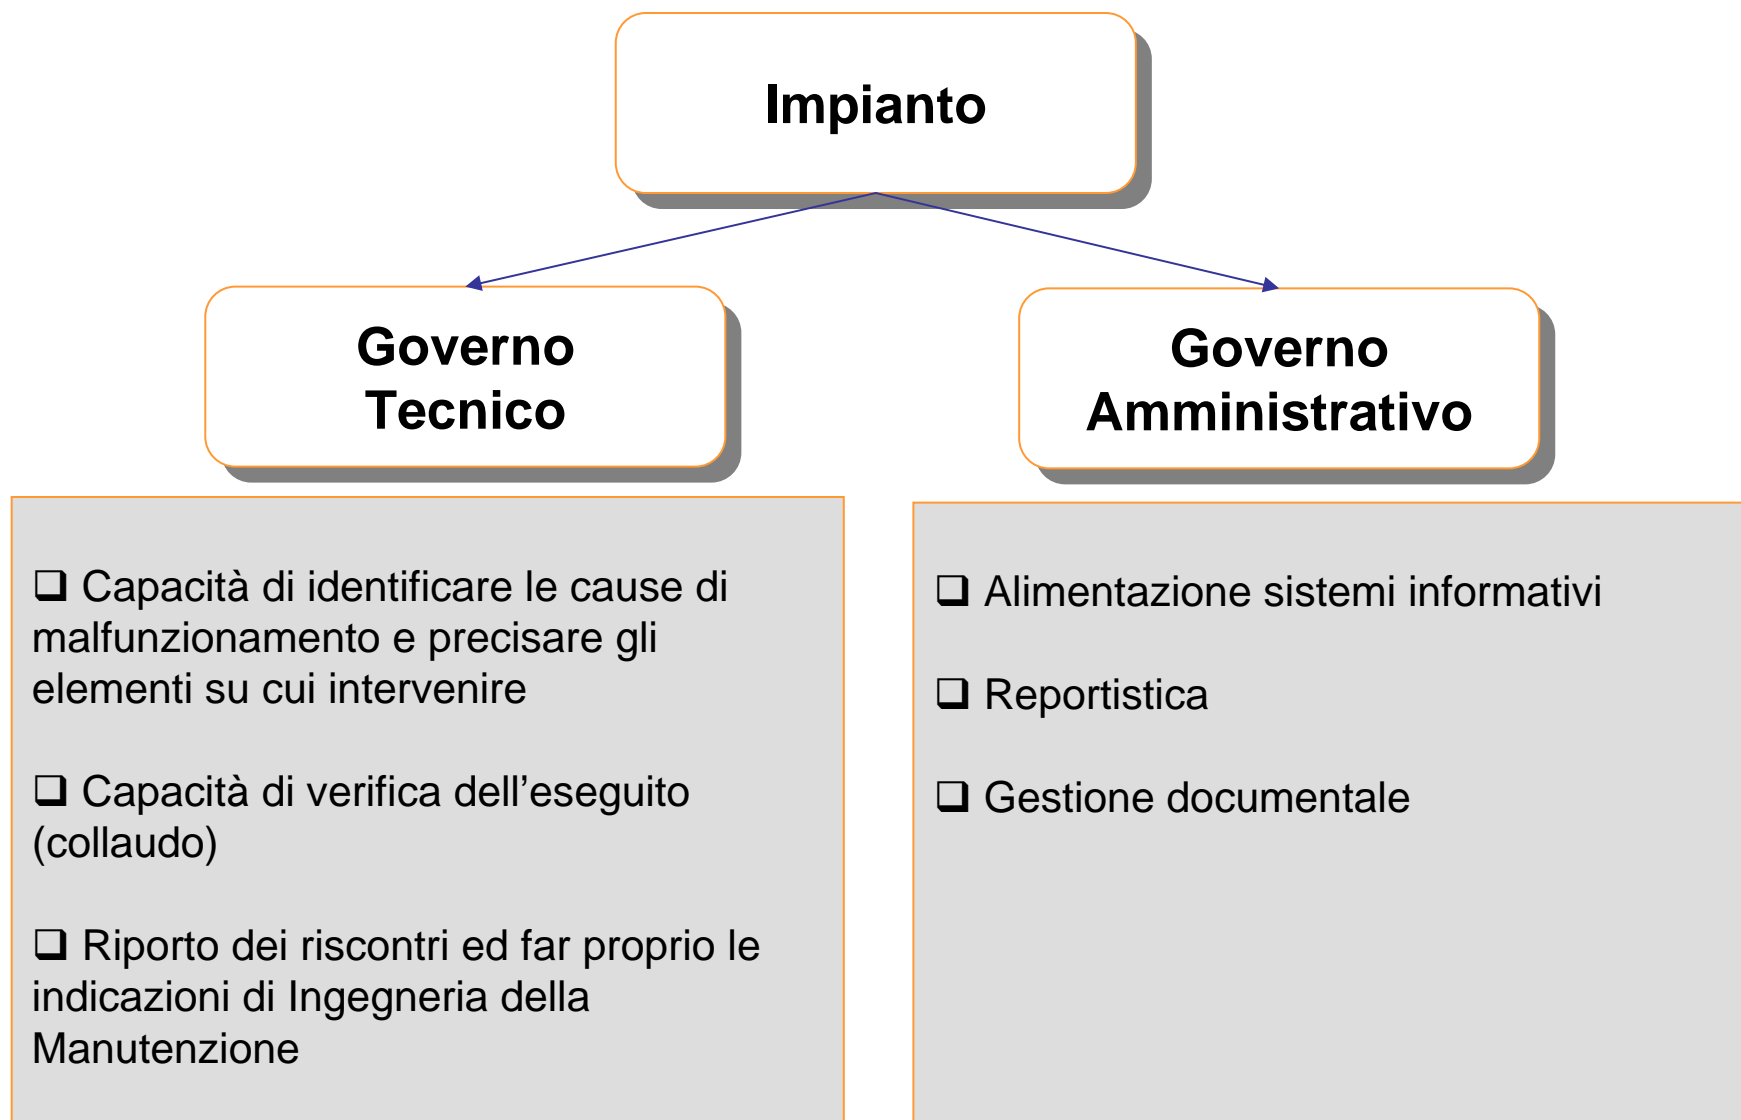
Impianto

Governo Tecnico

Governo Amministrativo

❑ Capacità di identificare le cause di malfunzionamento e precisare gli elementi su cui intervenire

❑ Capacità di verifica dell’eseguito (collaudo)

❑ Riporto dei riscontri ed far proprio le indicazioni di Ingegneria della Manutenzione

❑ Alimentazione sistemi informativi

❑ Reportistica

❑ Gestione documentale